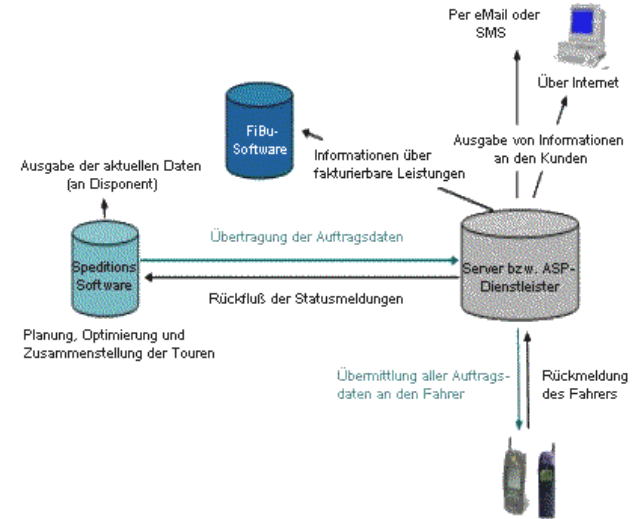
Per eMail oder SMS

Über Internet

FiBu-Software

Ausgabe von Informationen an den Kunden

Informationen über fakturierbare Leistungen

Ausgabe der aktuellen Daten (an Disponent)

Übertragung der Auftragsdaten

Speditions Software

Server bzw. ASP-Dienstleister

Rückfluß der Statusmeldungen

Planung, Optimierung und Zusammenstellung der Touren

Übermittlung aller Auftragsdaten an den Fahrer

Rückmeldung des Fahrers